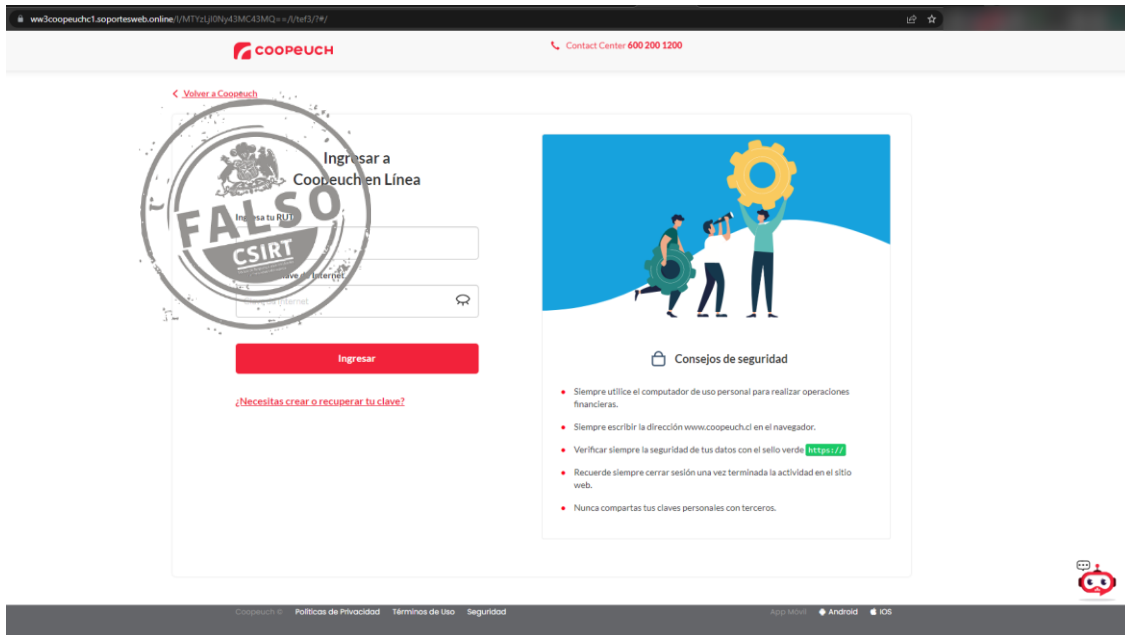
ww3coopeuchc1.soportesweb.online/l/MTYzLjI0Ny43MC43MQ==/l/tef3/?#/

COOPEUCH

Contact Center 600 200 1200

< Volver a Coopeuch

FALSO
CSIRT

Ingresar a Coopeuch en Línea

Ingresa tu RUT

Clave de Internet

Clave de Internet

Ingresar

¿Necesitas crear o recuperar tu clave?

Consejos de seguridad

• Siempre utilice el computador de uso personal para realizar operaciones financieras.

• Siempre escribir la dirección www.coopeuch.cl en el navegador.

• Verificar siempre la seguridad de tus datos con el sello verde https://

• Recuerde siempre cerrar sesión una vez terminada la actividad en el sitio web.

• Nunca compartas tus claves personales con terceros.

Coopeuch © Políticas de Privacidad Términos de Uso Seguridad

App Móvil Android IOS